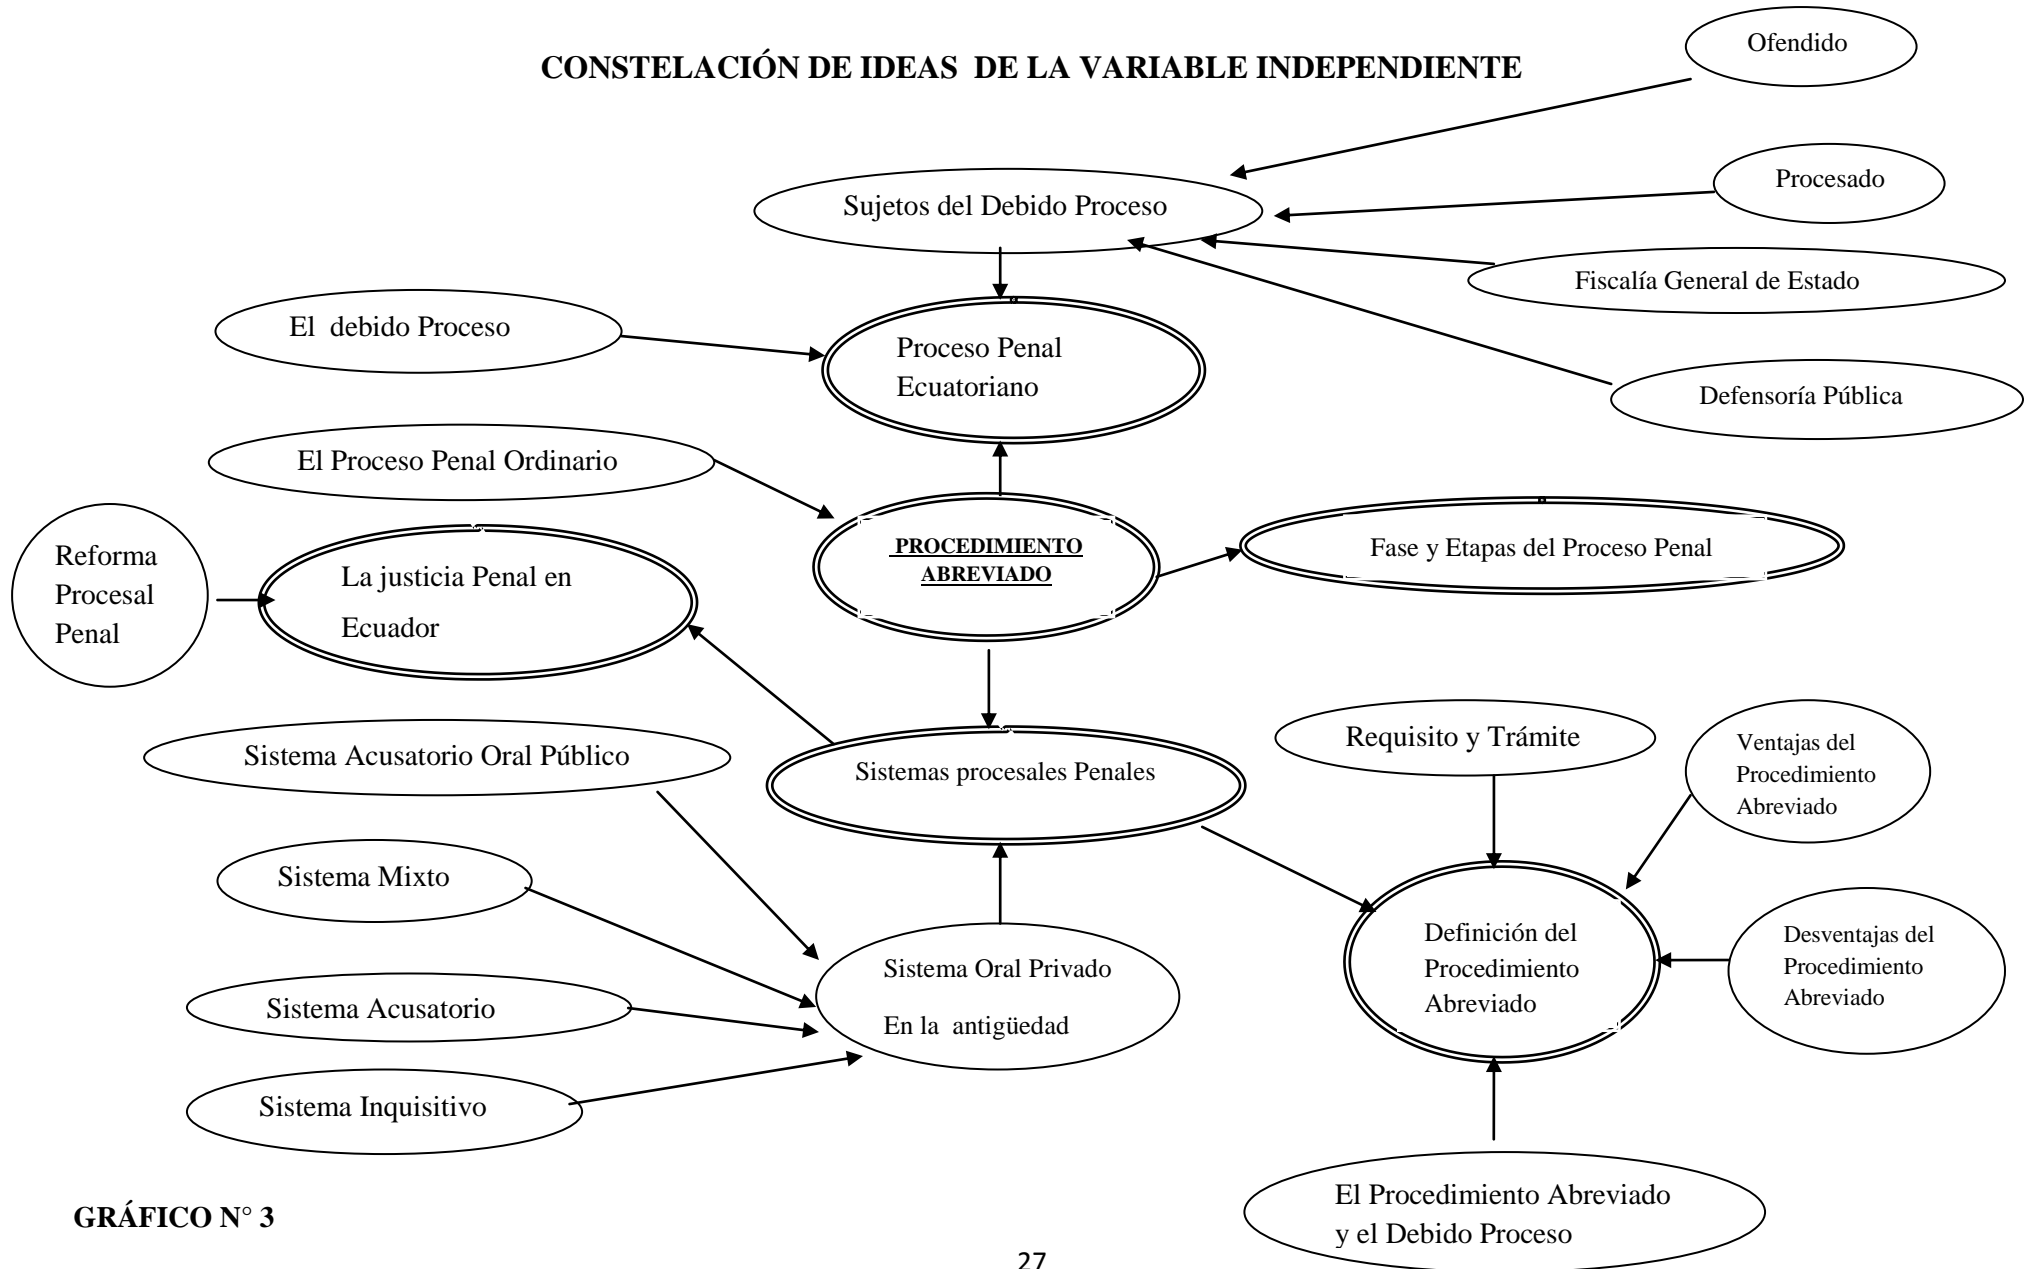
CONSTELACIÓN DE IDEAS DE LA VARIABLE INDEPENDIENTE

Ofendido

Sujetos del Debido Proceso

Procesado

Fiscalía General de Estado

El debido Proceso

Proceso Penal Ecuatoriano

Defensoría Pública

El Proceso Penal Ordinario

PROCEDIMIENTO ABREVIADO

Fase y Etapas del Proceso Penal

Reforma Procesal Penal

La justicia Penal en Ecuador

Sistema Acusatorio Oral Público

Sistemas procesales Penales

Requisito y Trámite

Ventajas del Procedimiento Abreviado

Sistema Mixto

Sistema Oral Privado

En la antigüedad

Definición del Procedimiento Abreviado

Desventajas del Procedimiento Abreviado

Sistema Acusatorio

Sistema Inquisitivo

El Procedimiento Abreviado y el Debido Proceso

GRÁFICO N° 3

27